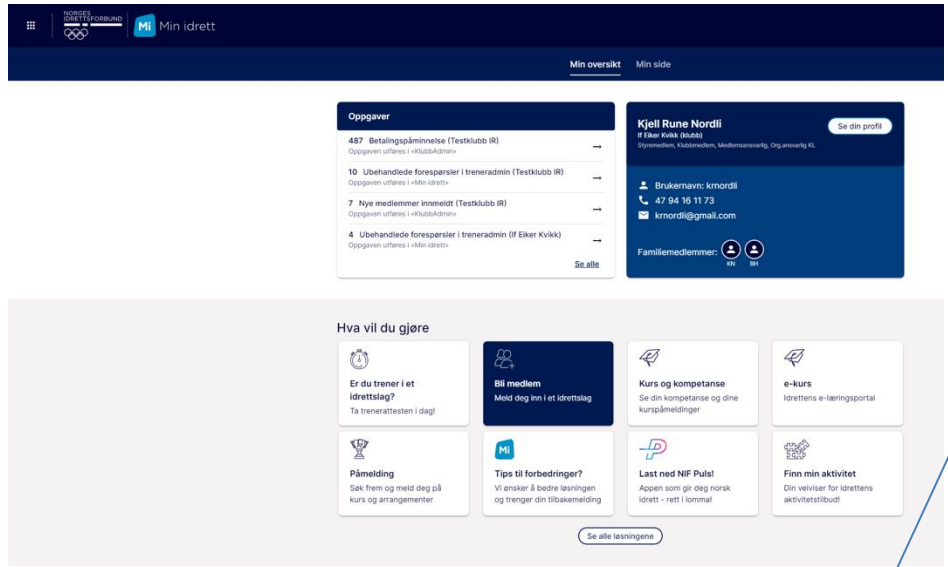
NORGES IDRETTSFORBUND

Mi Min idrett

Min oversikt Min side

Oppgaver

487 Betalingspåminnelse (Testklubb IR)
Oppgaven utføres i «KlubbAdmin»

10 Ubehandlede forespørsler i treneradmin (Testklubb IR)
Oppgaven utføres i «Min idrett»

7 Nye medlemmer innmeldt (Testklubb IR)
Oppgaven utføres i «KlubbAdmin»

4 Ubehandlede forespørsler i treneradmin (If Eiker Kvikk)
Oppgaven utføres i «Min idrett»

Se alle

Kjell Rune Nordli
If Eiker Kvikk (klubb)
Styremedlem, Klubbmedlem, Medlemsansvarlig, Org.ansvarlig KL

Se din profil

Brukernavn: krnordli
47 94 16 11 73
krnordli@gmail.com

Familiemedlemmer: KN BH

Hva vil du gjøre

Er du trener i et idrettslag?
Ta trenerattesten i dag!

Bli medlem
Meld deg inn i et idrettslag

Kurs og kompetanse
Se din kompetanse og dine kurspåmeldinger

e-kurs
Idrettens e-læringsportal

Påmelding
Søk frem og meld deg på kurs og arrangementer

Mi
Tips til forbedringer?
Vi ønsker å bedre løsningen og trenger din tilbakemelding

Last ned NIF Puls!
Appen som gir deg norsk idrett - rett i lomma!

Finn min aktivitet
Din veiviser for idrettens aktivitetstilbud!

Se alle løsningene